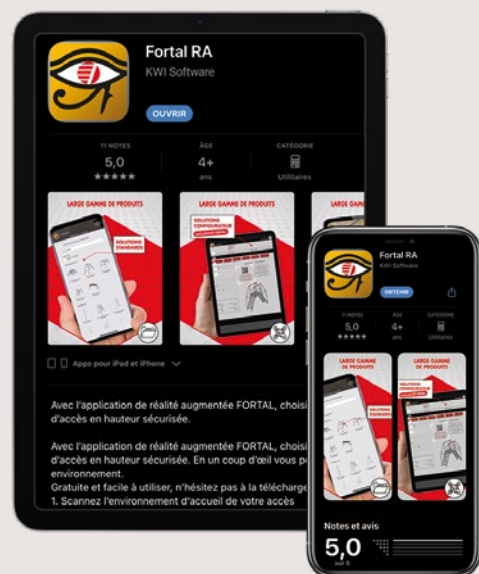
Fortal RA
KWI Software
OUVRIR

11 NOTES
5,0
★★★★★

ÂGE
4+
ans

CATÉGORIE
Utilitaires

LARGE GAMME DE PRODUITS
SOLUTIONS STANDARDS

LARGE GAMME DE PRODUITS
SOLUTIONS CONFIGURATEUR

Apps pour iPad et iPhone

Avec l'application de réalité augmentée FORTAL, choisi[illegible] d'accès en hauteur sécurisée.

Avec l'application de réalité augmentée FORTAL, choisi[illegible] d'accès en hauteur sécurisée. En un coup d'œil vous p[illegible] environnement.
Gratuite et facile à utiliser, n'hésitez pas à la télécharge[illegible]
1. Scannez l'environnement d'accueil de votre accès

Fortal RA
KWI Software
OBTENIR

11 NOTES
5,0
★★★★★

ÂGE
4+
ans

CATÉGORIE
Utilitaires

LARGE GAMME DE PRODUITS

LARGE GAMME DE PRODUITS

Notes et avis
5,0
sur 5